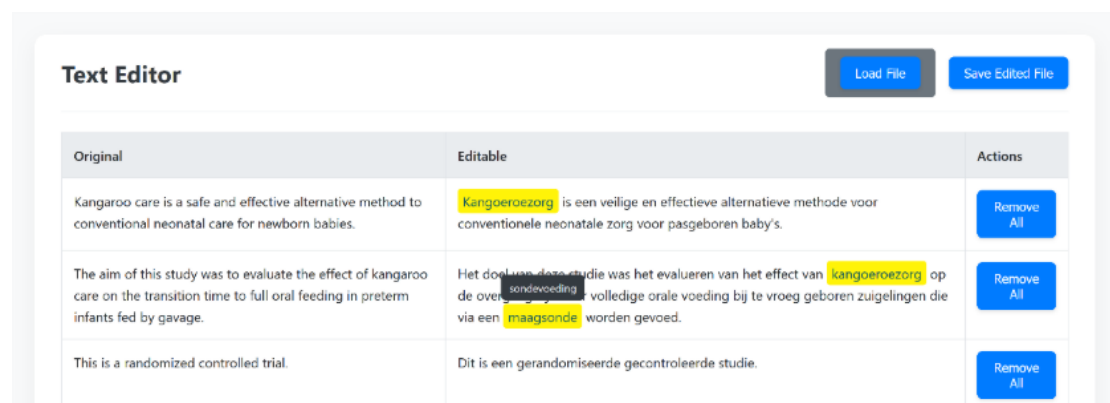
Text Editor

Load File

Save Edited File

| Original | Editable | Actions |
|---|---|---|
| Kangaroo care is a safe and effective alternative method to conventional neonatal care for newborn babies. | Kangoeroezorg is een veilige en effectieve alternatieve methode voor conventionele neonatale zorg voor pasgeboren baby's. | Remove All |
| The aim of this study was to evaluate the effect of kangaroo care on the transition time to full oral feeding in preterm infants fed by gavage. | Het doel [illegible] studie was het evalueren van het effect van kangoeroezorg op de overg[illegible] volledige orale voeding bij te vroeg geboren zuigelingen die via een maagsonde worden gevoed. sondevoeding | Remove All |
| This is a randomized controlled trial. | Dit is een gerandomiseerde gecontroleerde studie. | Remove All |